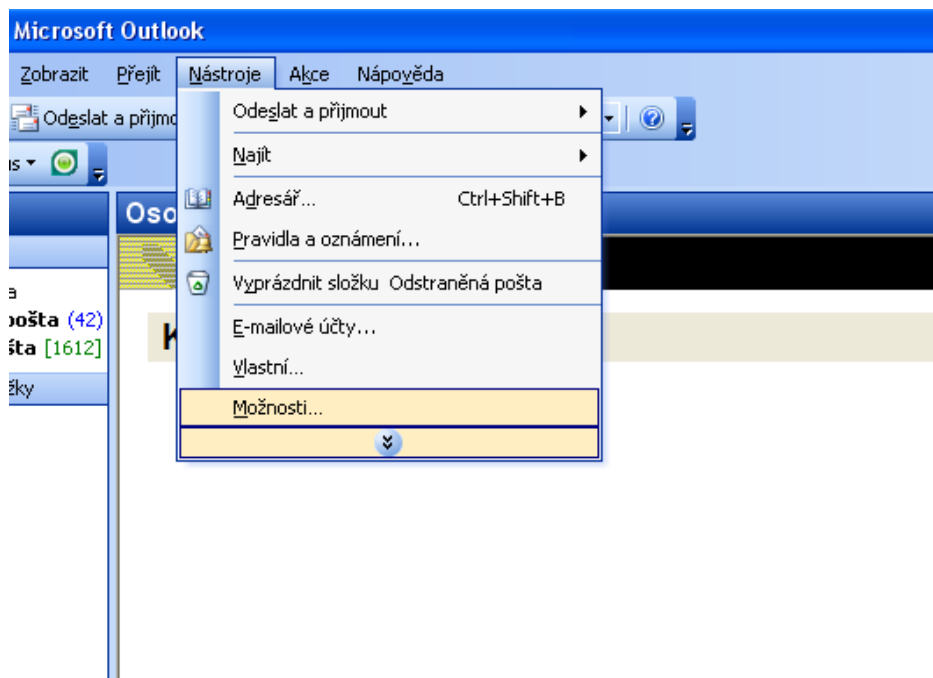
Microsoft Outlook

Zobrazit Přejít Nástroje Akce Nápověda

Odeslat a přijmo

Oso

a
pošta (42)
šta [1612]
žky

K

Odeslat a přijmout
Najít
Adresář... Ctrl+Shift+B
Pravidla a oznámení...
Vyprázdnit složku Odstraněná pošta
E-mailové účty...
Vlastní...
Možnosti...